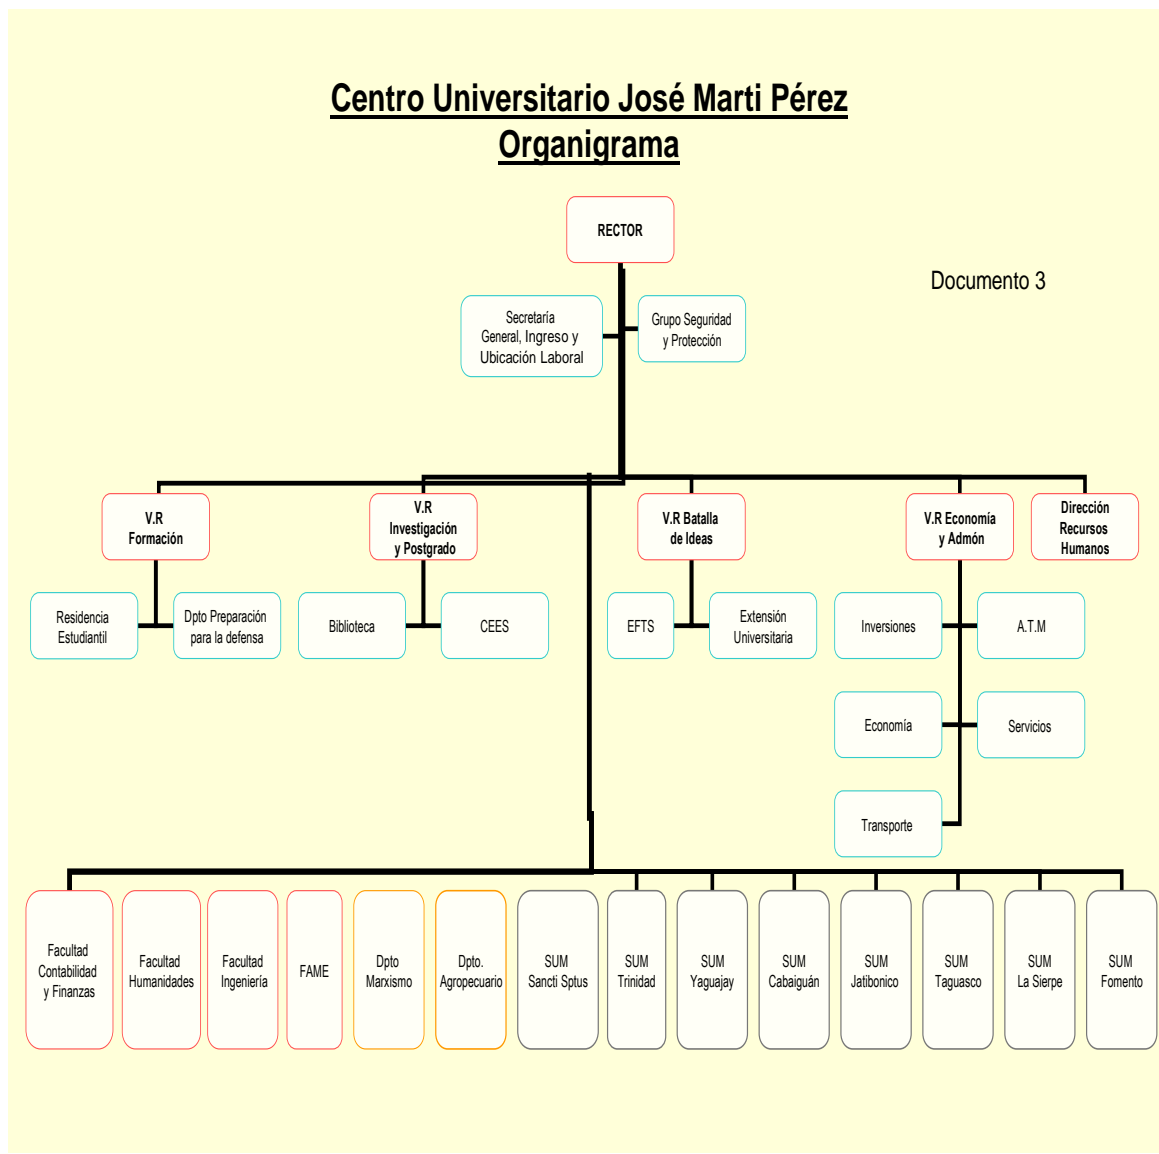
Centro Universitario José Marti Pérez
Organigrama

RECTOR

Documento 3

Secretaría General, Ingreso y Ubicación Laboral

Grupo Seguridad y Protección

V.R Formación

V.R Investigación y Postgrado

V.R Batalla de Ideas

V.R Economía y Admón

Dirección Recursos Humanos

Residencia Estudiantil

Dpto Preparación para la defensa

Biblioteca

CEES

EFTS

Extensión Universitaria

Inversiones

A.T.M

Economía

Servicios

Transporte

Facultad Contabilidad y Finanzas

Facultad Humanidades

Facultad Ingeniería

FAME

Dpto Marxismo

Dpto. Agropecuario

SUM Sancti Sptus

SUM Trinidad

SUM Yaguajay

SUM Cabaiguán

SUM Jatibonico

SUM Taguasco

SUM La Sierpe

SUM Fomento